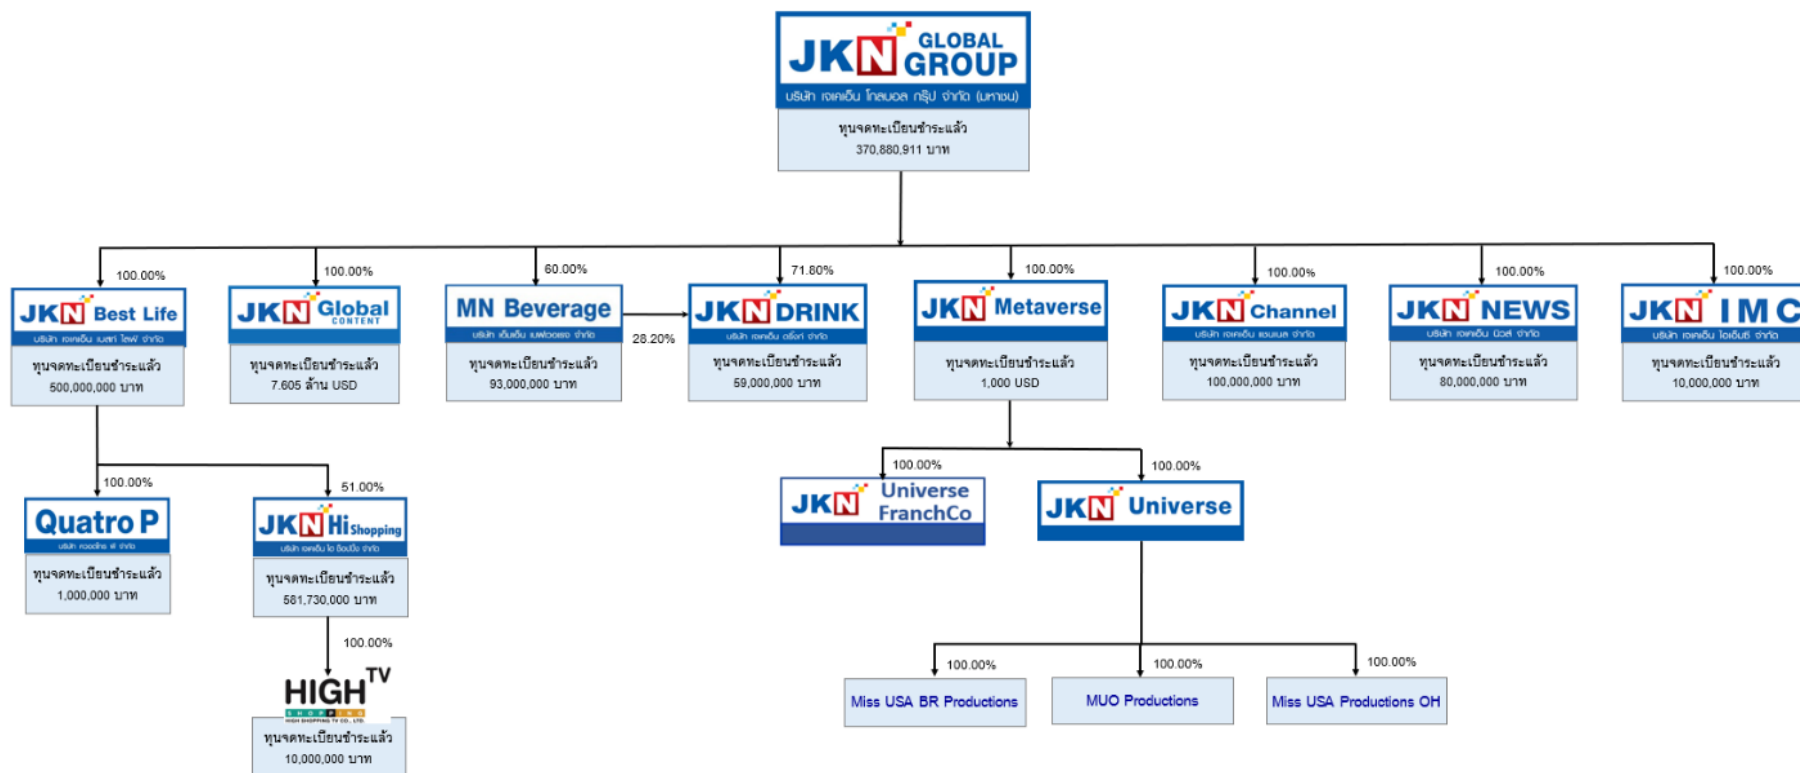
JKN GLOBAL GROUP
บริษัท เจเคเอ็น โกลบอล กรุ๊ป จำกัด (มหาชน)
ทุนจดทะเบียนชำระแล้ว
370,880,911 บาท

100.00%
JKN Best Life
บริษัท เจเคเอ็น เบสท์ ไลฟ์ จำกัด
ทุนจดทะเบียนชำระแล้ว
500,000,000 บาท

100.00%
JKN Global CONTENT
ทุนจดทะเบียนชำระแล้ว
7.605 ล้าน USD

60.00%
MN Beverage
บริษัท เอ็มเอ็น เบฟเวอเรจ จำกัด
ทุนจดทะเบียนชำระแล้ว
93,000,000 บาท

28.20%

71.80%
JKN DRINK
บริษัท เจเคเอ็น ดริ๊งค์ จำกัด
ทุนจดทะเบียนชำระแล้ว
59,000,000 บาท

100.00%
JKN Metaverse
ทุนจดทะเบียนชำระแล้ว
1,000 USD

100.00%
JKN Channel
บริษัท เจเคเอ็น แชนแนล จำกัด
ทุนจดทะเบียนชำระแล้ว
100,000,000 บาท

100.00%
JKN NEWS
บริษัท เจเคเอ็น นิวส์ จำกัด
ทุนจดทะเบียนชำระแล้ว
80,000,000 บาท

100.00%
JKN IMC
บริษัท เจเคเอ็น ไอเอ็มซี จำกัด
ทุนจดทะเบียนชำระแล้ว
10,000,000 บาท

100.00%
Quatro P
บริษัท ควอดโทร พี จำกัด
ทุนจดทะเบียนชำระแล้ว
1,000,000 บาท

51.00%
JKN Hi Shopping
บริษัท เจเคเอ็น ไฮ ช็อปปิ้ง จำกัด
ทุนจดทะเบียนชำระแล้ว
581,730,000 บาท

100.00%
HIGH TV
HIGH SHOPPING TV CO., LTD.
ทุนจดทะเบียนชำระแล้ว
10,000,000 บาท

100.00%
JKN Universe FranchCo

100.00%
JKN Universe

100.00%
Miss USA BR Productions

100.00%
MUO Productions

100.00%
Miss USA Productions OH